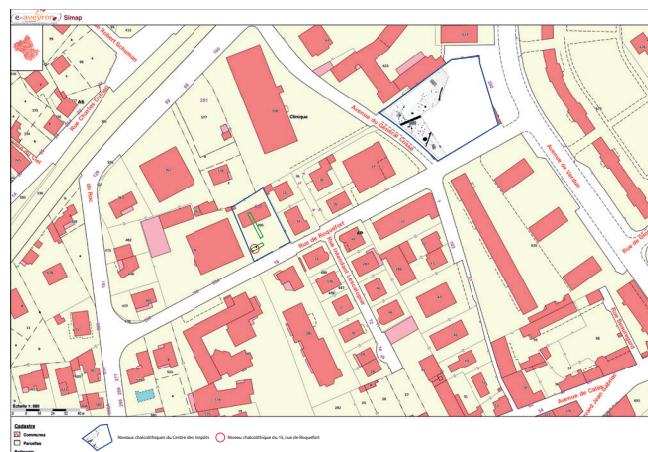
e-aveyron Simap

Rue Robert Schuman

Rue Charles Crozat

Clinique

Avenue du Général Leclerc

Avenue de Verdun

Rue de Roquefort

Rue du Commandant Vincent

Rue de Bou

Rue de Séverac

Avenue de Calès

Rue Jean Jaurès

Echelle 1: 500

Cadastre

Communes

Parcelles

Bâtiments

Niveaux chalcolithiques du Centre des Impôts

Niveau chalcolithique du 15, rue de Roquefort